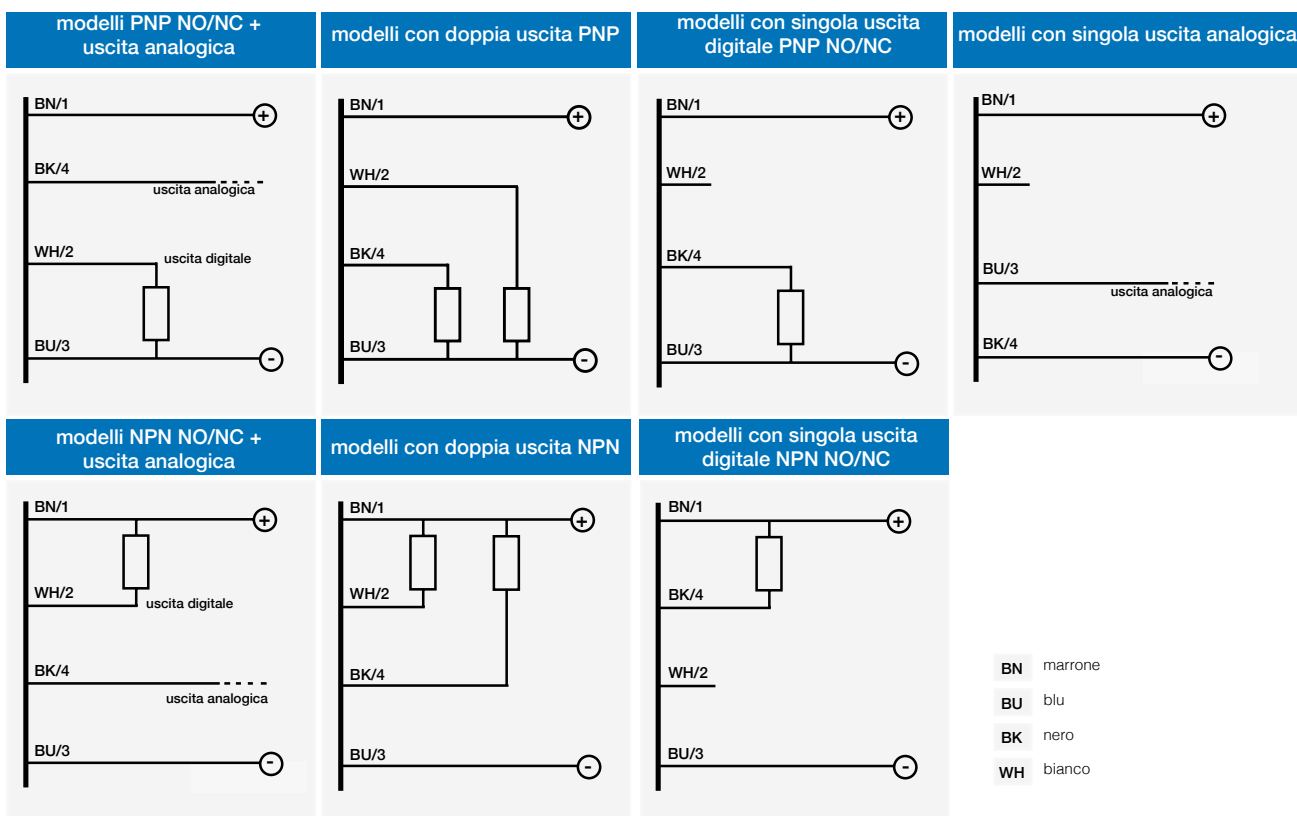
modelli PNP NO/NC + uscita analogica

BN/1
+
BK/4
uscita analogica
WH/2
uscita digitale
BU/3
-

modelli con doppia uscita PNP

BN/1
+
WH/2
BK/4
BU/3
-

modelli con singola uscita digitale PNP NO/NC

BN/1
+
WH/2
BK/4
BU/3
-

modelli con singola uscita analogica

BN/1
+
WH/2
BU/3
uscita analogica
BK/4
-

modelli NPN NO/NC + uscita analogica

BN/1
+
WH/2
uscita digitale
BK/4
uscita analogica
BU/3
-

modelli con doppia uscita NPN

BN/1
+
WH/2
BK/4
BU/3
-

modelli con singola uscita digitale NPN NO/NC

BN/1
+
BK/4
WH/2
BU/3
-

| | |
|---|---|
| BN | marrone |
| BU | blu |
| BK | nero |
| WH | bianco |